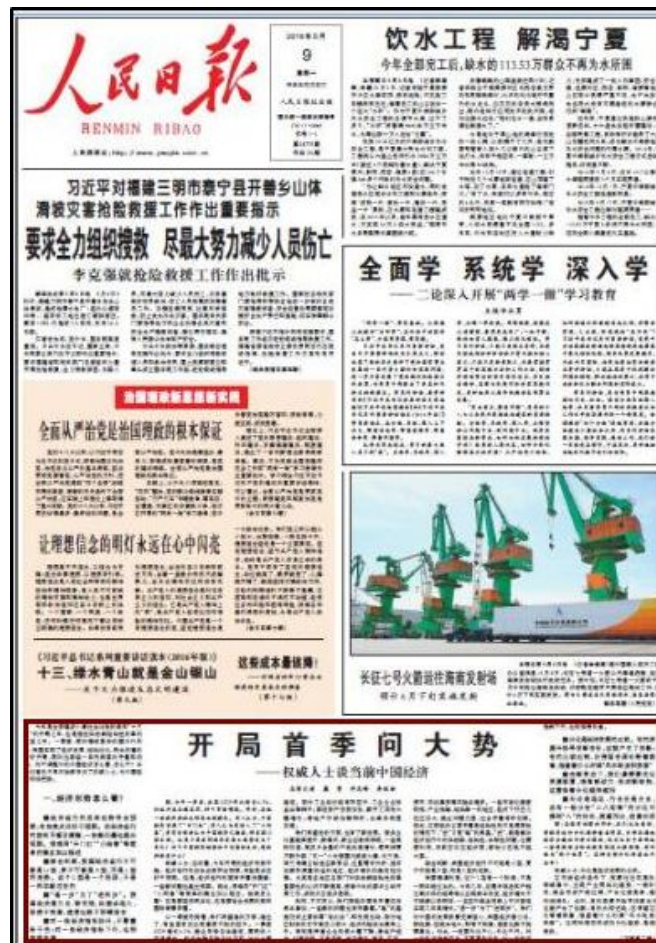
人民日報
RENMIN RIBAO

2016年5月
9
星期一

人民网网址：http://www.people.com.cn

饮水工程 解渴宁夏
今年全部完工后，缺水的113.53万群众不再为水所困

习近平对福建三明市泰宁县开善乡山体滑坡灾害抢险救援工作作出重要指示
要求全力组织搜救 尽最大努力减少人员伤亡
李克强就抢险救援工作作出批示

全面学 系统学 深入学
——二论深入开展"两学一做"学习教育

全面从严治党是治国理政的根本保证

让理想信念的明灯永远在心中闪亮

十三、绿水青山就是金山银山

这份成本最该降！

长征七号火箭运往海南发射场

开局首季问大势
——权威人士谈当前中国经济

一、经济形势怎么看？